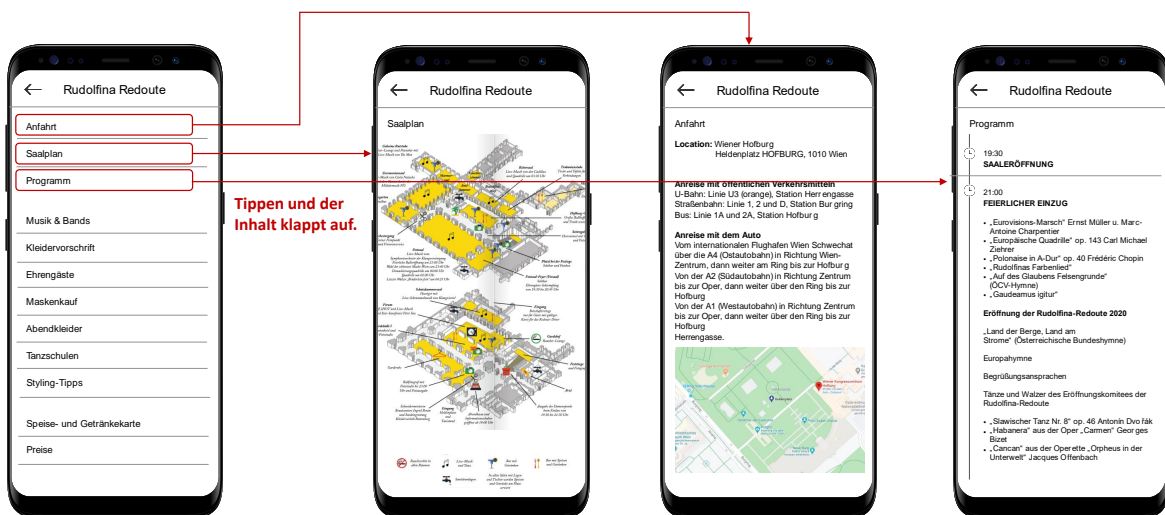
Rudolfina Redoute

Anfahrt

Saalplan

Programm

Musik & Bands

Kleidervorschrift

Ehrengäste

Maskenkauf

Abendkleider

Tanzschulen

Styling-Tipps

Speise- und Getränkekarte

Preise

Tippen und der Inhalt klappt auf.

Rudolfina Redoute

Saalplan

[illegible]

Rudolfina Redoute

Anfahrt

Location: Wiener Hofburg
Heldenplatz HOFBURG, 1010 Wien

Anreise mit öffentlichen Verkehrsmitteln
U-Bahn: Linie U3 (orange), Station Herrengasse
Straßenbahn: Linie 1, 2 und D, Station Burgring
Bus: Linie 1A und 2A, Station Hofburg

Anreise mit dem Auto
Vom internationalen Flughafen Wien Schwechat über die A4 (Ostautobahn) in Richtung Wien-Zentrum, dann weiter am Ring bis zur Hofburg
Von der A2 (Südautobahn) in Richtung Zentrum bis zur Oper, dann weiter über den Ring bis zur Hofburg
Von der A1 (Westautobahn) in Richtung Zentrum bis zur Oper, dann weiter über den Ring bis zur Hofburg
Herrengasse.

Rudolfina Redoute

Programm

19:30
SAALERÖFFNUNG

21:00
FEIERLICHER EINZUG

• „Eurovisions-Marsch" Ernst Müller u. Marc-Antoine Charpentier
• „Europäische Quadrille" op. 143 Carl Michael Ziehrer
• „Polonaise in A-Dur" op. 40 Frédéric Chopin
• „Rudolfinas Farbenlied"
• „Auf des Glaubens Felsengrunde" (ÖCV-Hymne)
• „Gaudeamus igitur"

Eröffnung der Rudolfina-Redoute 2020

„Land der Berge, Land am Strome" (Österreichische Bundeshymne)

Europahymne

Begrüßungsansprachen

Tänze und Walzer des Eröffnungskomitees der Rudolfina-Redoute

• „Slawischer Tanz Nr. 8" op. 46 Antonin Dvořák
• „Habanera" aus der Oper „Carmen" Georges Bizet
• „Cancan" aus der Operette „Orpheus in der Unterwelt" Jacques Offenbach